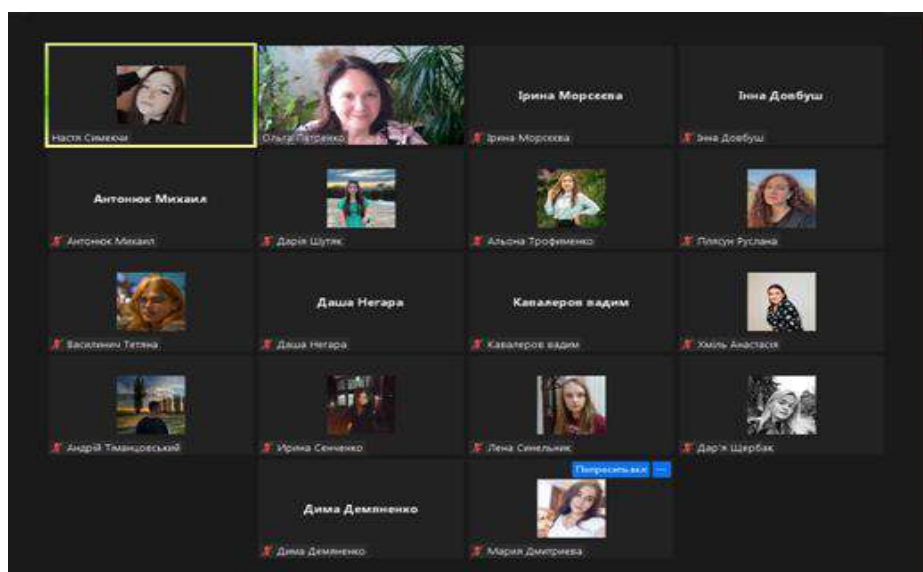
Настя Симекчи

Ольга Патренко

Ірина Морсєєва

Ірина Морсєєва

Інна Довбуш

Інна Довбуш

Антонюк Михаил

Антонюк Михаил

Дарія Шутяк

Альона Трофименко

Плясун Руслана

Василинич Тетяна

Даша Негара

Даша Негара

Кавалеров вадим

Кавалеров вадим

Хміль Анастасія

Андрій Тіманцовський

Ирина Сенченко

Лена Синельник

Дар'я Щербак

Дима Демяненко

Дима Демяненко

Попросить вкл

Мария Дмитриева